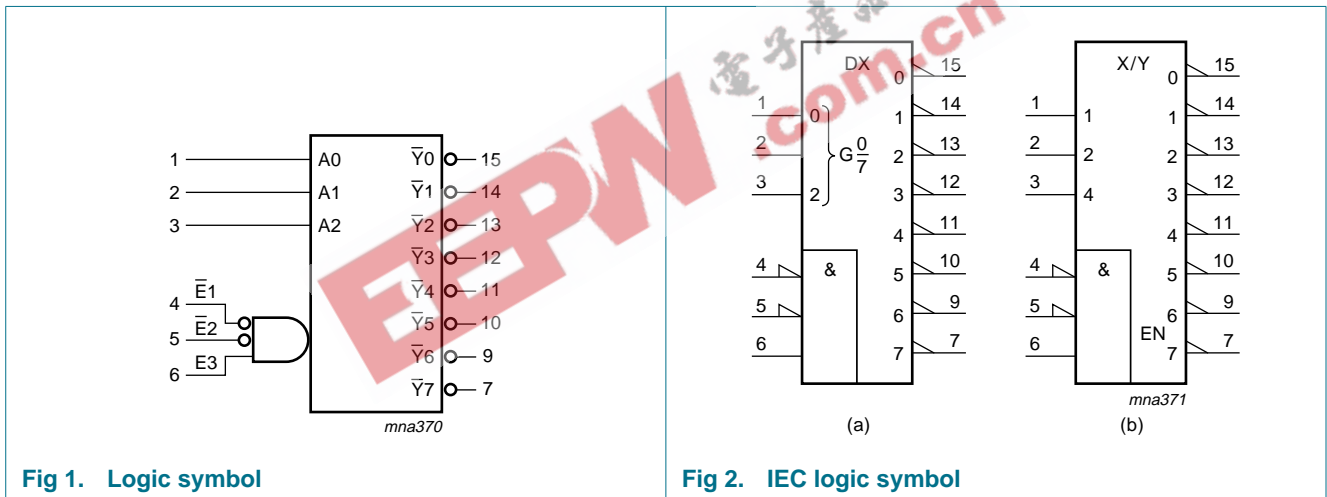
1 A0
2 A1
3 A2
$\overline{E}1$
4
$\overline{E}2$
5
E3
6
$\overline{Y}0$ 15
$\overline{Y}1$ 14
$\overline{Y}2$ 13
$\overline{Y}3$ 12
$\overline{Y}4$ 11
$\overline{Y}5$ 10
$\overline{Y}6$ 9
$\overline{Y}7$ 7
mna370

Fig 1. Logic symbol

DX
1 0
2 G $\frac{0}{7}$
3 2
4 &
5
6
0 15
1 14
2 13
3 12
4 11
5 10
6 9
7 7
(a)

X/Y
1 1
2 2
3 4
4 &
5
6
EN
0 15
1 14
2 13
3 12
4 11
5 10
6 9
7 7
mna371
(b)

Fig 2. IEC logic symbol

EEPW .com.cn 电子产品世界